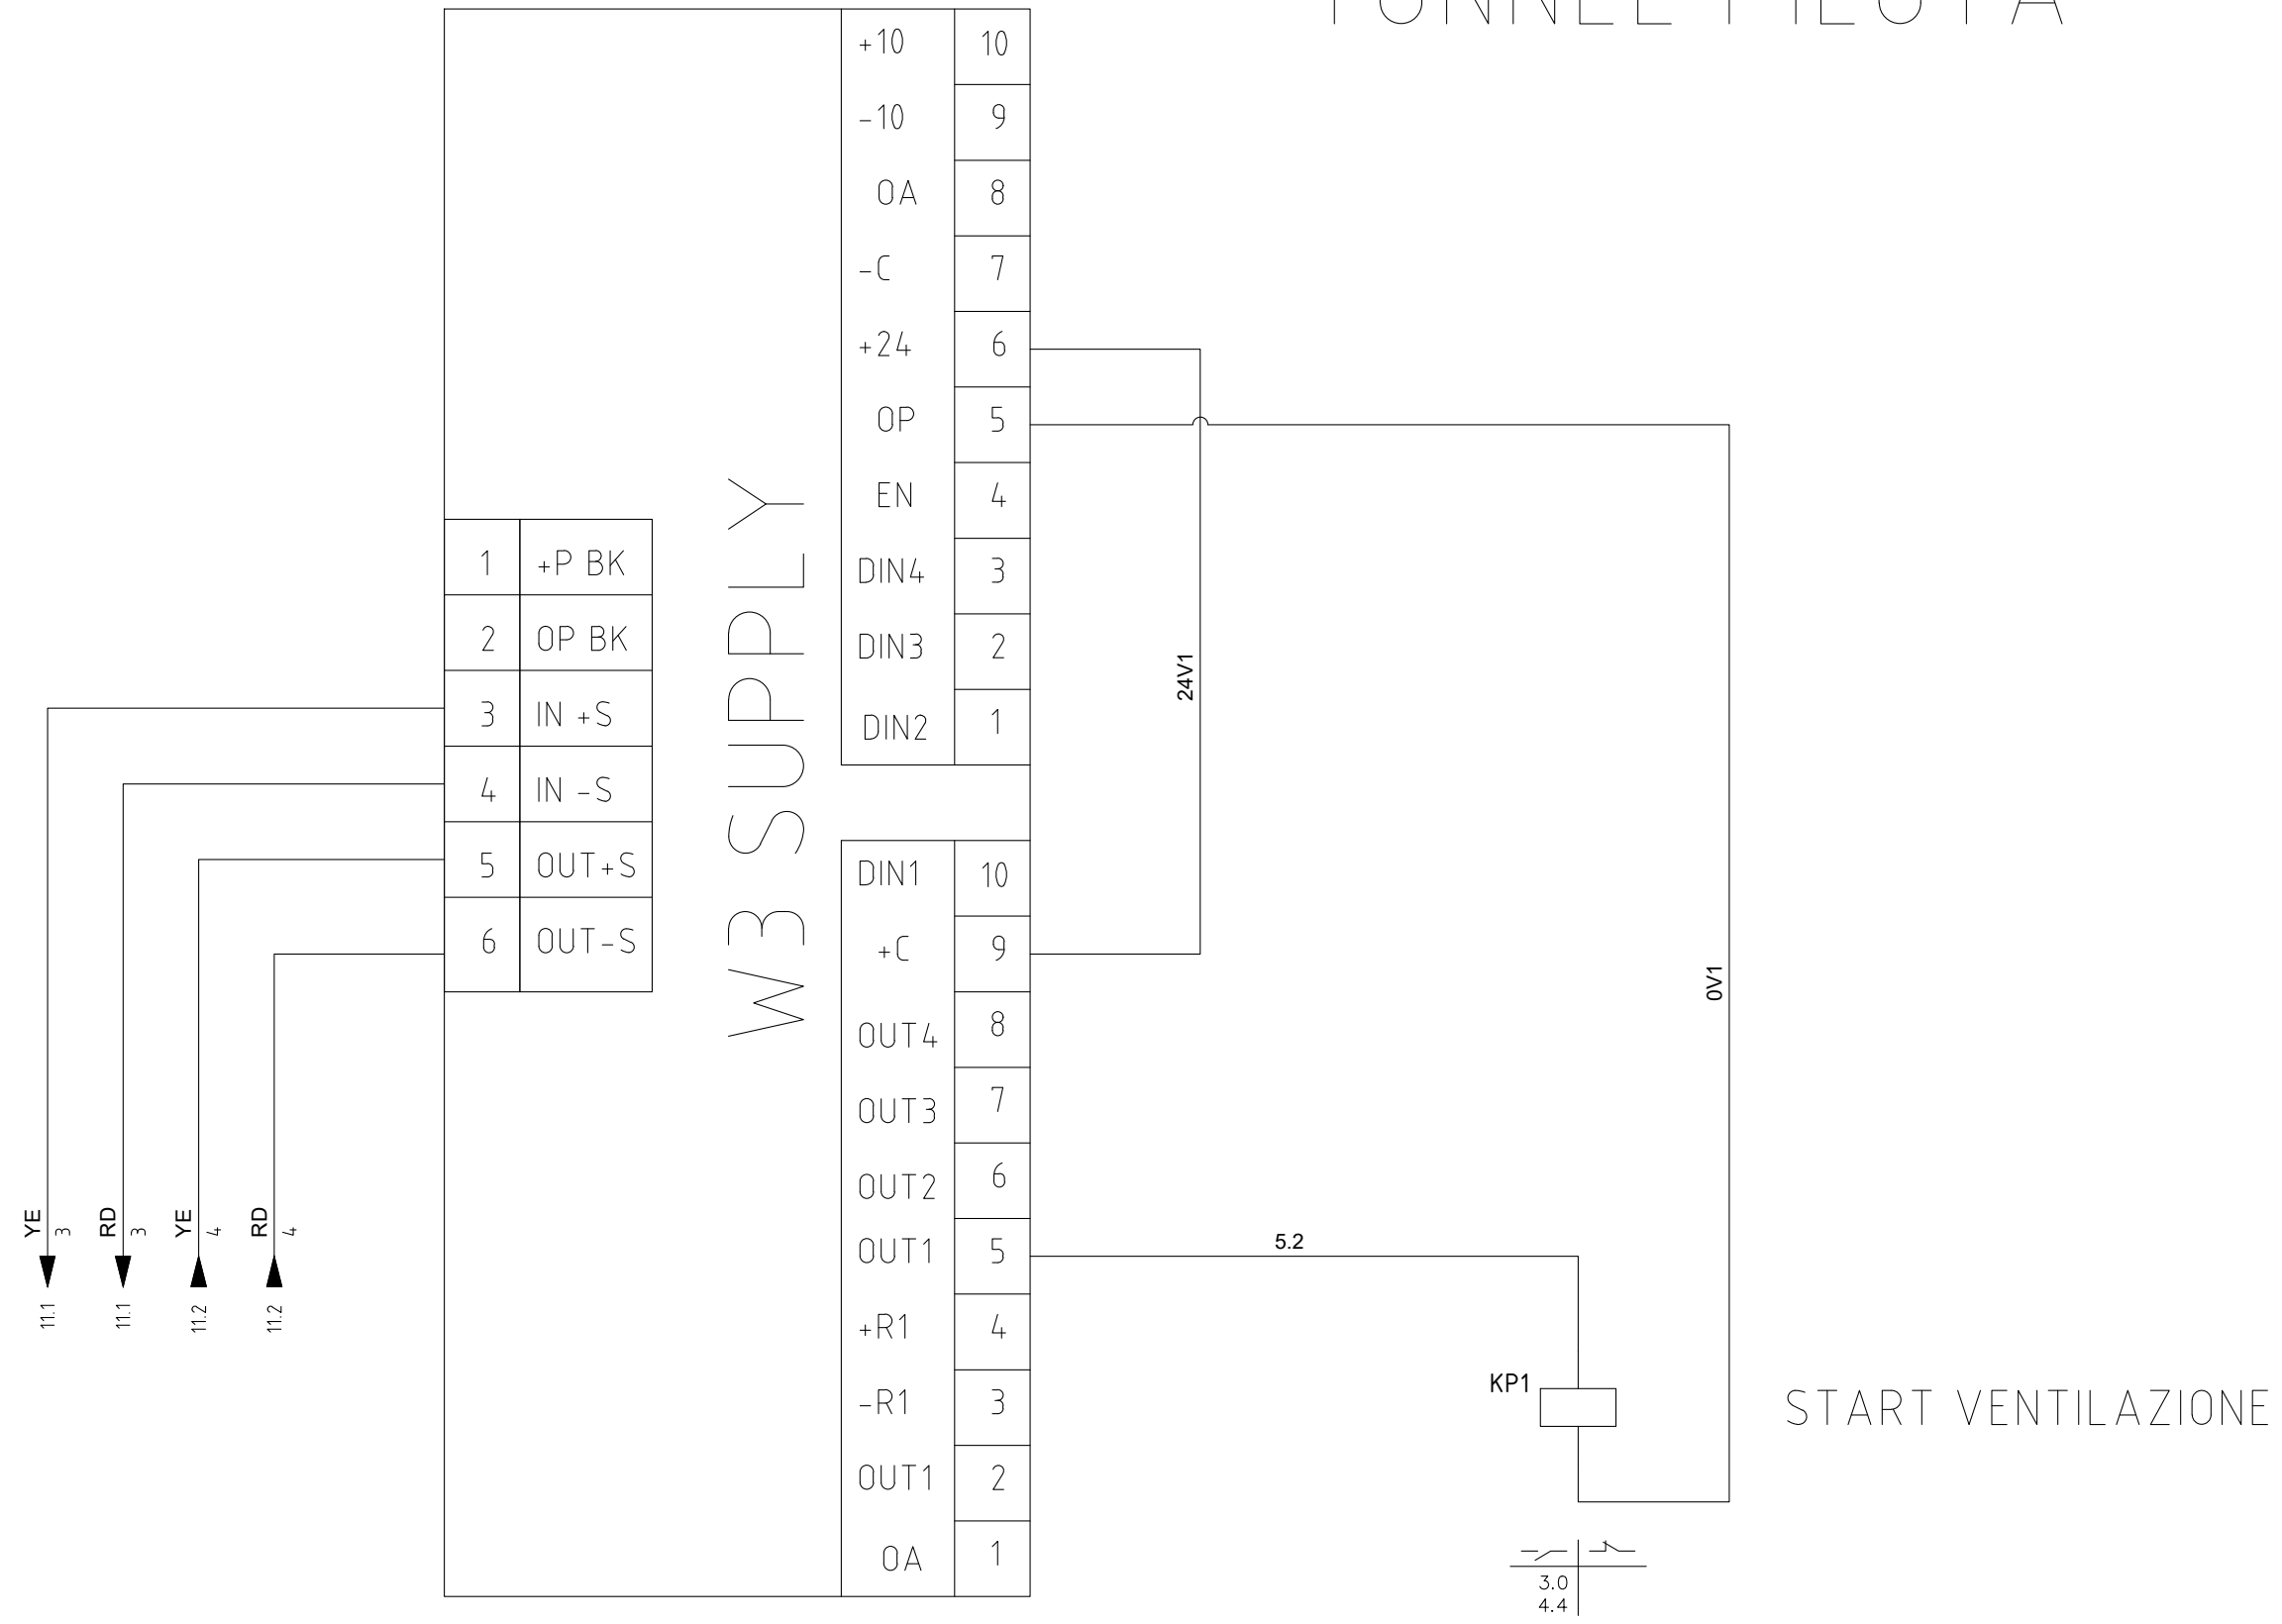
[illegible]

W3 SUPPLY

| +10 | 10 |
|---|---|
| -10 | 9 |
| OA | 8 |
| -C | 7 |
| +24 | 6 |
| OP | 5 |
| EN | 4 |
| DIN4 | 3 |
| DIN3 | 2 |
| DIN2 | 1 |

| 1 | +P BK |
|---|---|
| 2 | OP BK |
| 3 | IN +S |
| 4 | IN -S |
| 5 | OUT+S |
| 6 | OUT-S |

| DIN1 | 10 |
|---|---|
| +C | 9 |
| OUT4 | 8 |
| OUT3 | 7 |
| OUT2 | 6 |
| OUT1 | 5 |
| +R1 | 4 |
| -R1 | 3 |
| OUT1 | 2 |
| OA | 1 |

24V1

0V1

5.2

KP1

START VENTILAZIONE

3.0
4.4

YE 3
11.1

RD 3
11.1

YE 4
11.2

RD 4
11.2